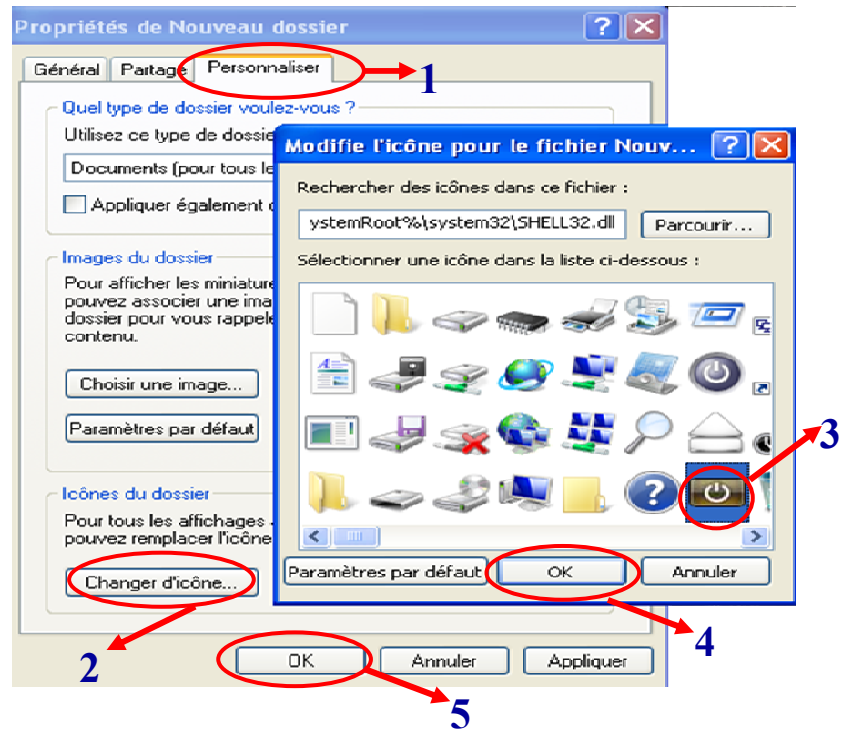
Propriétés de Nouveau dossier

Général | Partage | Personnaliser

1

Quel type de dossier voulez-vous ?

Utilisez ce type de dossie

Documents (pour tous le

Appliquer également

Images du dossier

Pour afficher les miniature pouvez associer une ima dossier pour vous rappele contenu.

Choisir une image...

Paramètres par défaut

Icônes du dossier

Pour tous les affichages pouvez remplacer l'icône

Changer d'icône...

2

OK | Annuler | Appliquer

5

Modifie l'icône pour le fichier Nouv...

Rechercher des icônes dans ce fichier :

ystemRoot%\system32\SHELL32.dll

Parcourir...

Sélectionner une icône dans la liste ci-dessous :

3

Paramètres par défaut | OK | Annuler

4